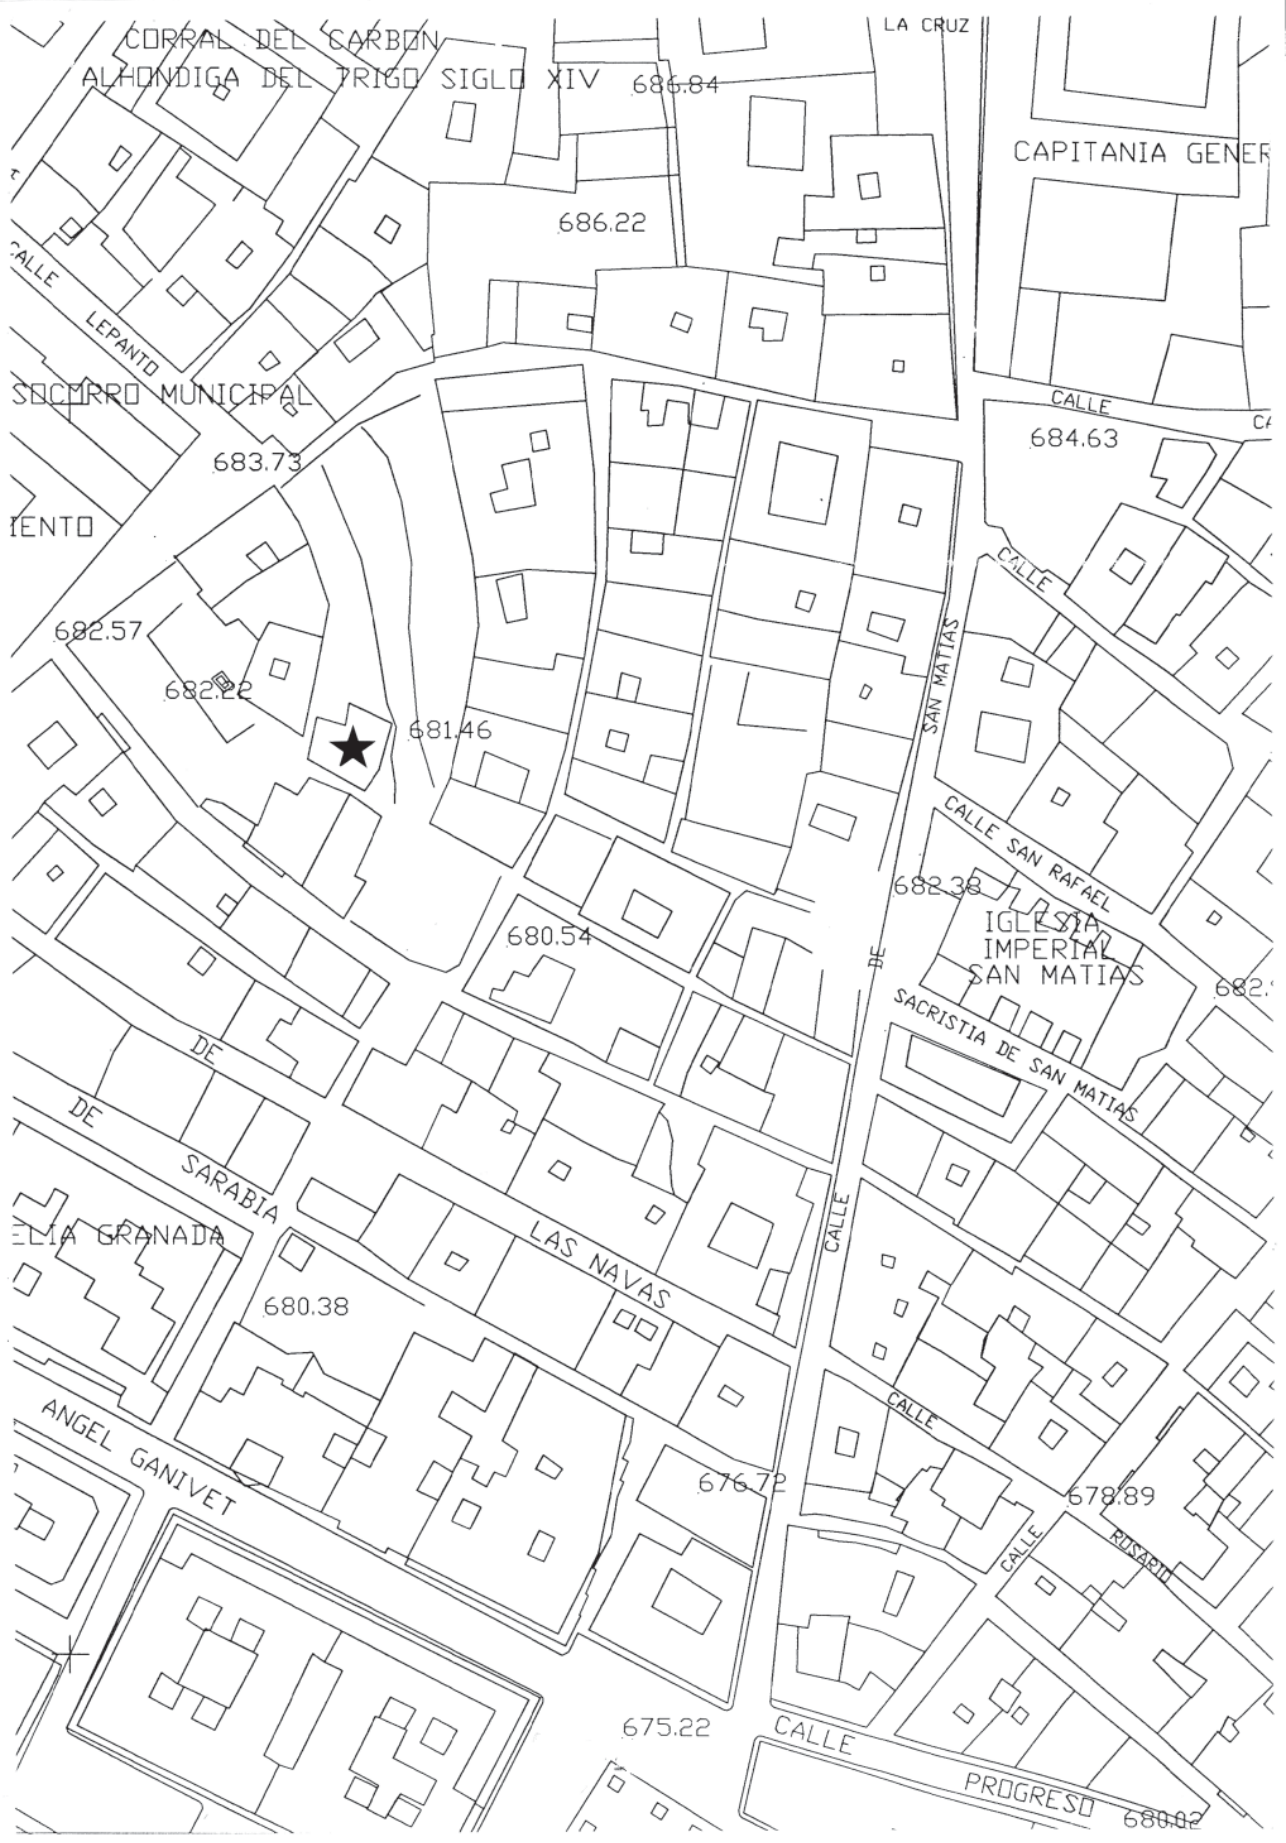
CORRAL DEL CARBON
ALHONDIGA DEL TRIGO SIGLO XIV

LA CRUZ

686.84

CAPITANIA GENER

686.22

CALLE LEPANTO

SOCORRO MUNICIPAL

683.73

IENTO

CALLE

684.63

CA

CALLE

682.57

682.22

681.46

SAN MATIAS

CALLE SAN RAFAEL

682.38

IGLESIA IMPERIAL SAN MATIAS

680.54

DE

682.

SACRISTIA DE SAN MATIAS

DE

DE

SARABIA

CALLE

ELIA GRANADA

LAS NAVAS

680.38

CALLE

ANGEL GANIVET

676.72

678.89

CALLE

ROSARIO

675.22

CALLE

PROGRESO

680.02